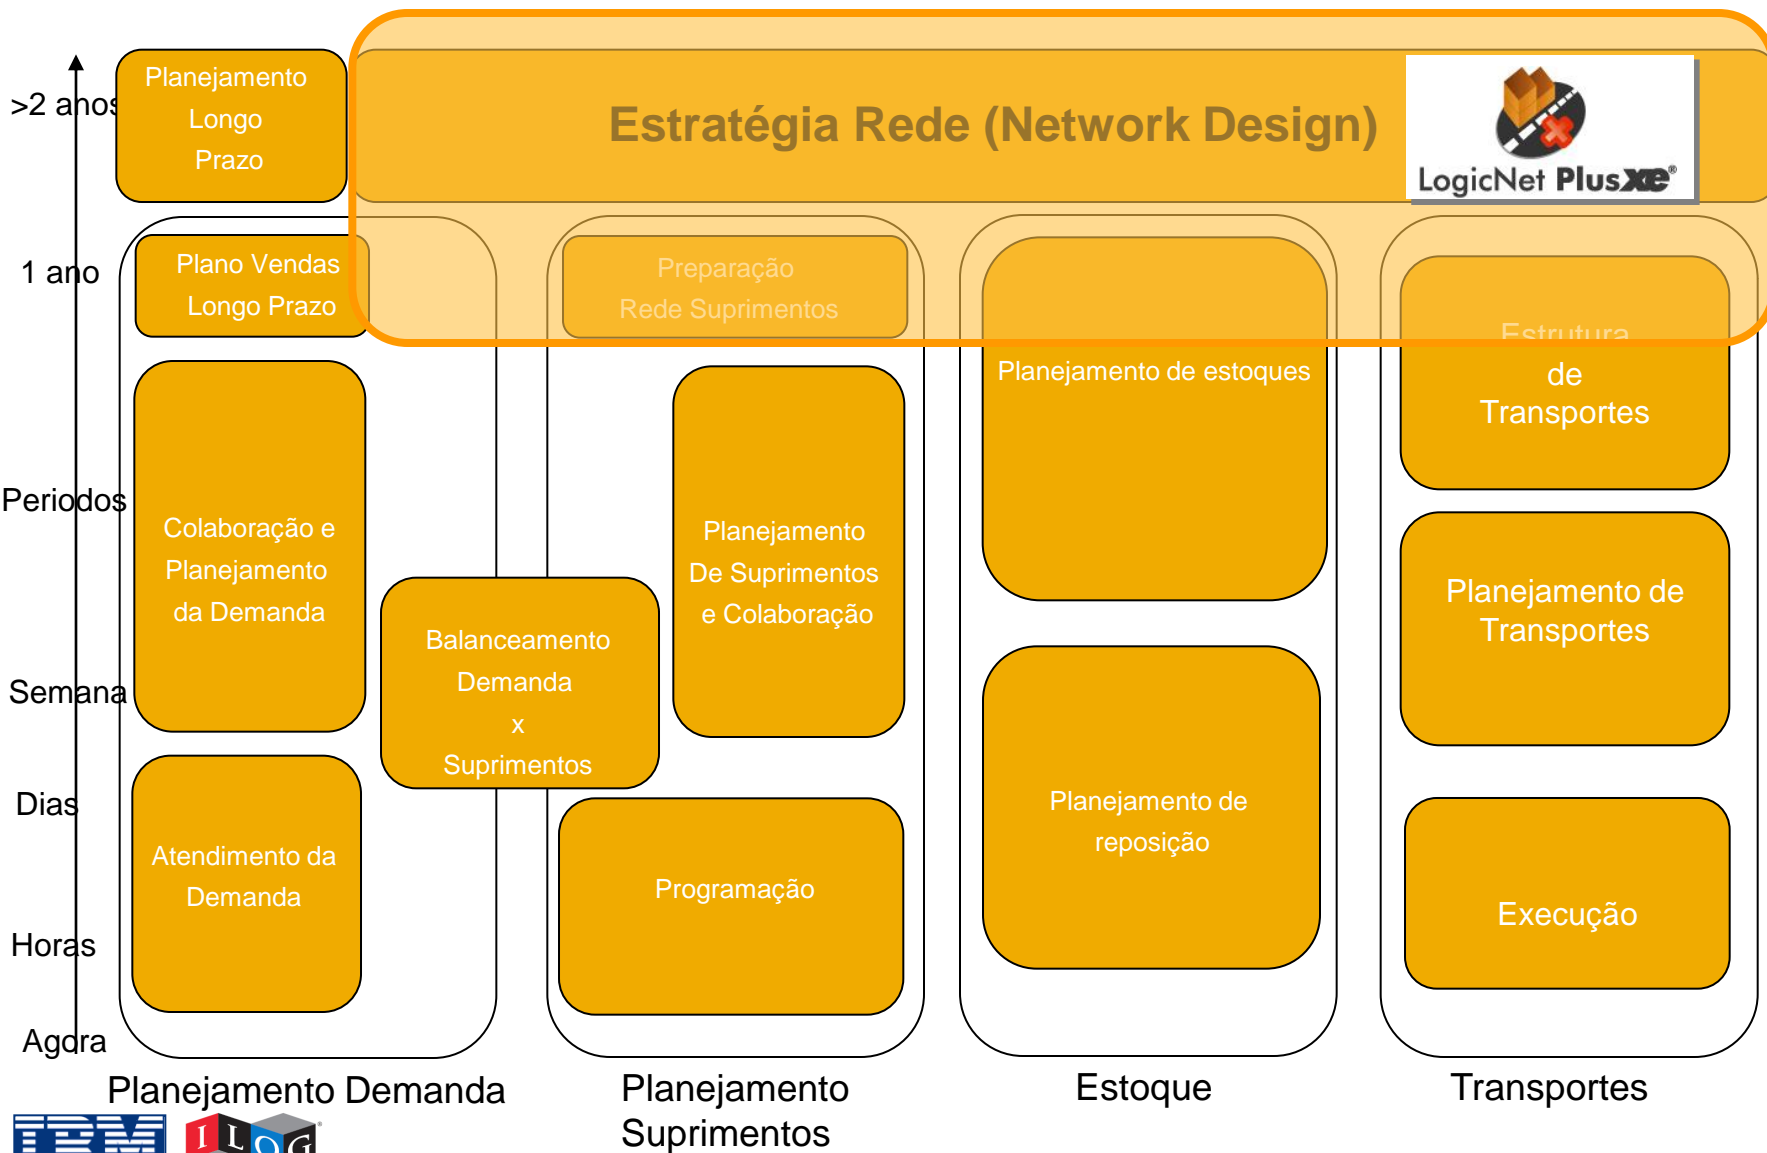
>2 anos

1 ano

Periodos

Semana

Dias

Horas

Agora

Planejamento Longo Prazo

Estratégia Rede (Network Design)

LogicNet Plus XE®

Plano Vendas Longo Prazo

Preparação Rede Suprimentos

Estrutura de Transportes

Planejamento de estoques

Colaboração e Planejamento da Demanda

Planejamento De Suprimentos e Colaboração

Balanceamento Demanda x Suprimentos

Planejamento de Transportes

Atendimento da Demanda

Programação

Planejamento de reposição

Execução

Planejamento Demanda

Planejamento Suprimentos

Estoque

Transportes

IBM ILOG